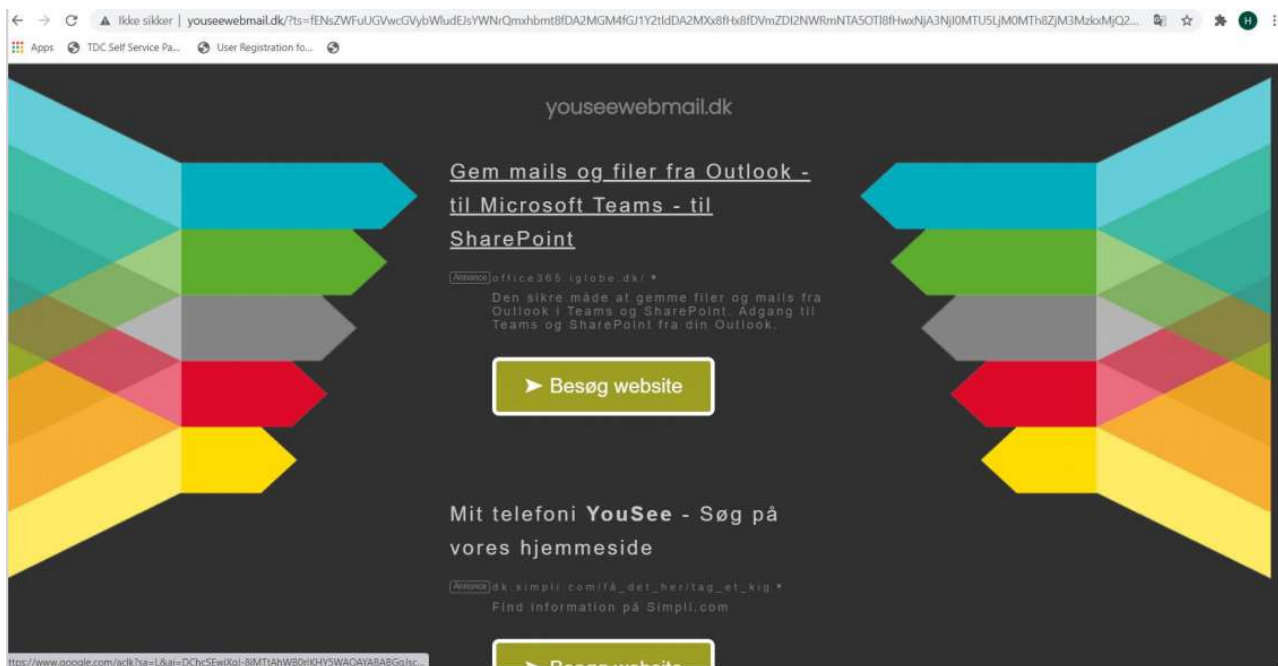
Ikke sikker | youseewebmail.dk/?ts=fENsZWFuUGVwcGVybWludEJsYWNrQmxhbmt8fDA2MGM4fGJ1Y2tldDA2MXx8fHx8fDVmZDI2NWRmNTA5OTI8fHwxNjA3NjI0MTU5LjM0MTh8ZjM3MzkxMjQ2...

Apps TDC Self Service Pa... User Registration fo...

youseewebmail.dk

Gem mails og filer fra Outlook - til Microsoft Teams - til SharePoint

Annonce office365.iglobe.dk/

Den sikre måde at gemme filer og mails fra Outlook i Teams og SharePoint. Adgang til Teams og SharePoint fra din Outlook.

➤ Besøg website

Mit telefoni YouSee - Søg på vores hjemmeside

Annonce dk.simpli.com/få_det_her/tag_et_kig

Find information på Simpli.com

ttps://www.google.com/aclk?sa=L&ai=DChcSEwjXol-8jMTtAhW80rIKHY5WAOAYABABGgJsc...

➤ Besøg website